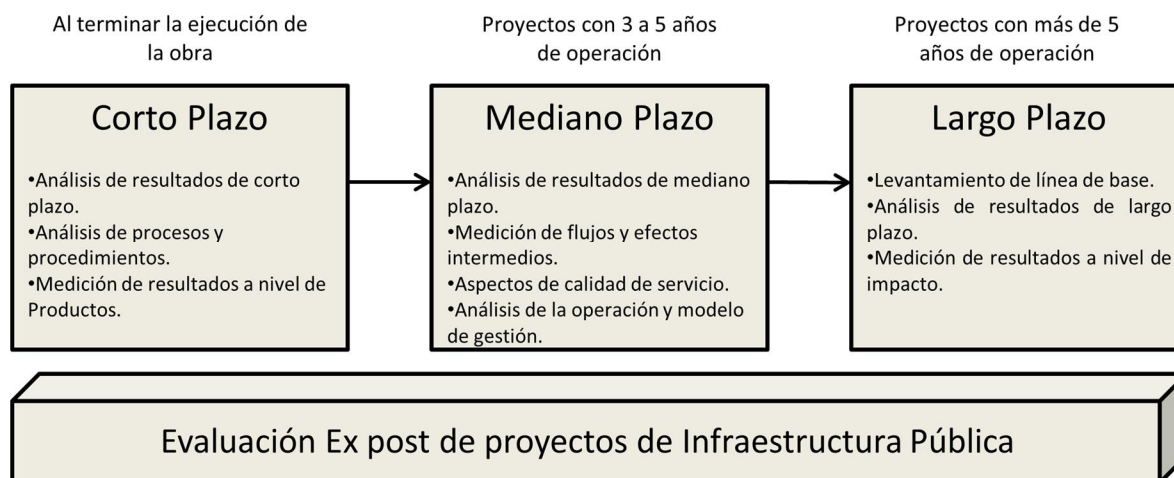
Al terminar la ejecución de la obra

Corto Plazo

•Análisis de resultados de corto plazo.
•Análisis de procesos y procedimientos.
•Medición de resultados a nivel de Productos.

Proyectos con 3 a 5 años de operación

Mediano Plazo

•Análisis de resultados de mediano plazo.
•Medición de flujos y efectos intermedios.
•Aspectos de calidad de servicio.
•Análisis de la operación y modelo de gestión.

Proyectos con más de 5 años de operación

Largo Plazo

•Levantamiento de línea de base.
•Análisis de resultados de largo plazo.
•Medición de resultados a nivel de impacto.

Evaluación Ex post de proyectos de Infraestructura Pública